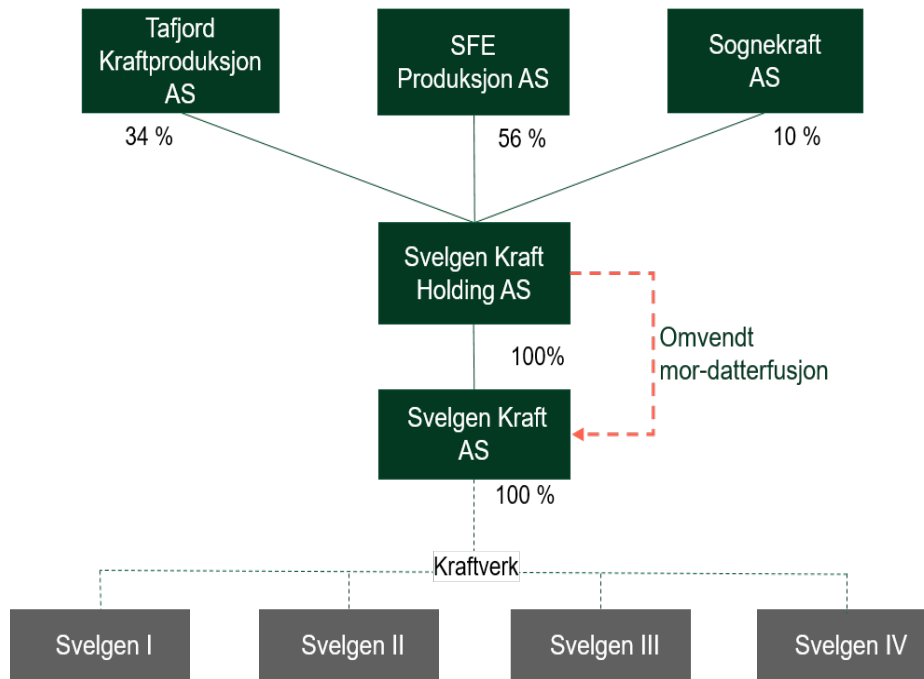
Tafjord Kraftproduksjon AS

SFE Produksjon AS

Sognekraft AS

34 %

56 %

10 %

Svelgen Kraft Holding AS

Omvendt mor-datterfusjon

100%

Svelgen Kraft AS

100 %

Kraftverk

Svelgen I

Svelgen II

Svelgen III

Svelgen IV